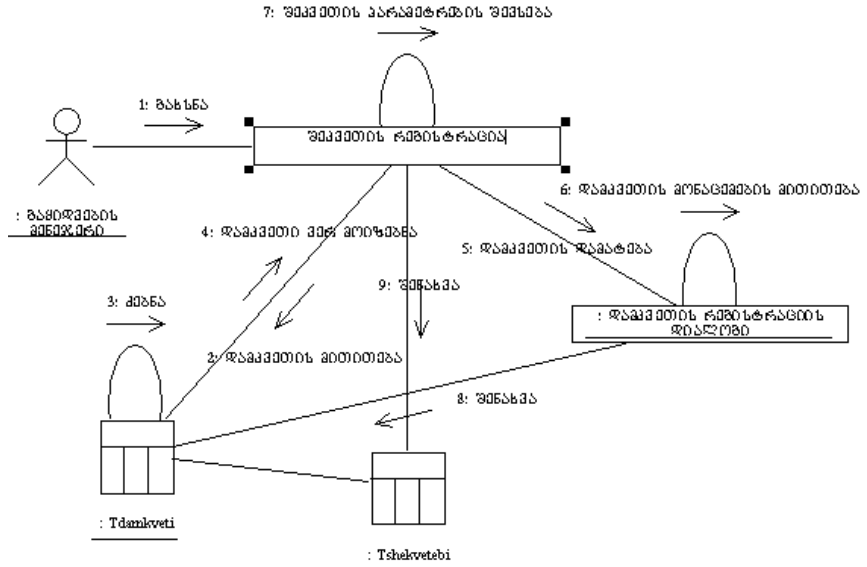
7: შეკვეთის პარამეტრების შევსება

1: გახსნა

შეკვეთის რეგისტრაცია

: გაყიდვების მენეჯერი

6: დამკვეთის მონაცემების მითითება

4: დამკვეთი არ მოიძებნა

5: დამკვეთის დამატება

9: შენახვა

3: ძებნა

: დამკვეთის რეგისტრაციის დიალოგი

2: დამკვეთის მითითება

8: შენახვა

: Tdamkveti

: Tshekvetebi